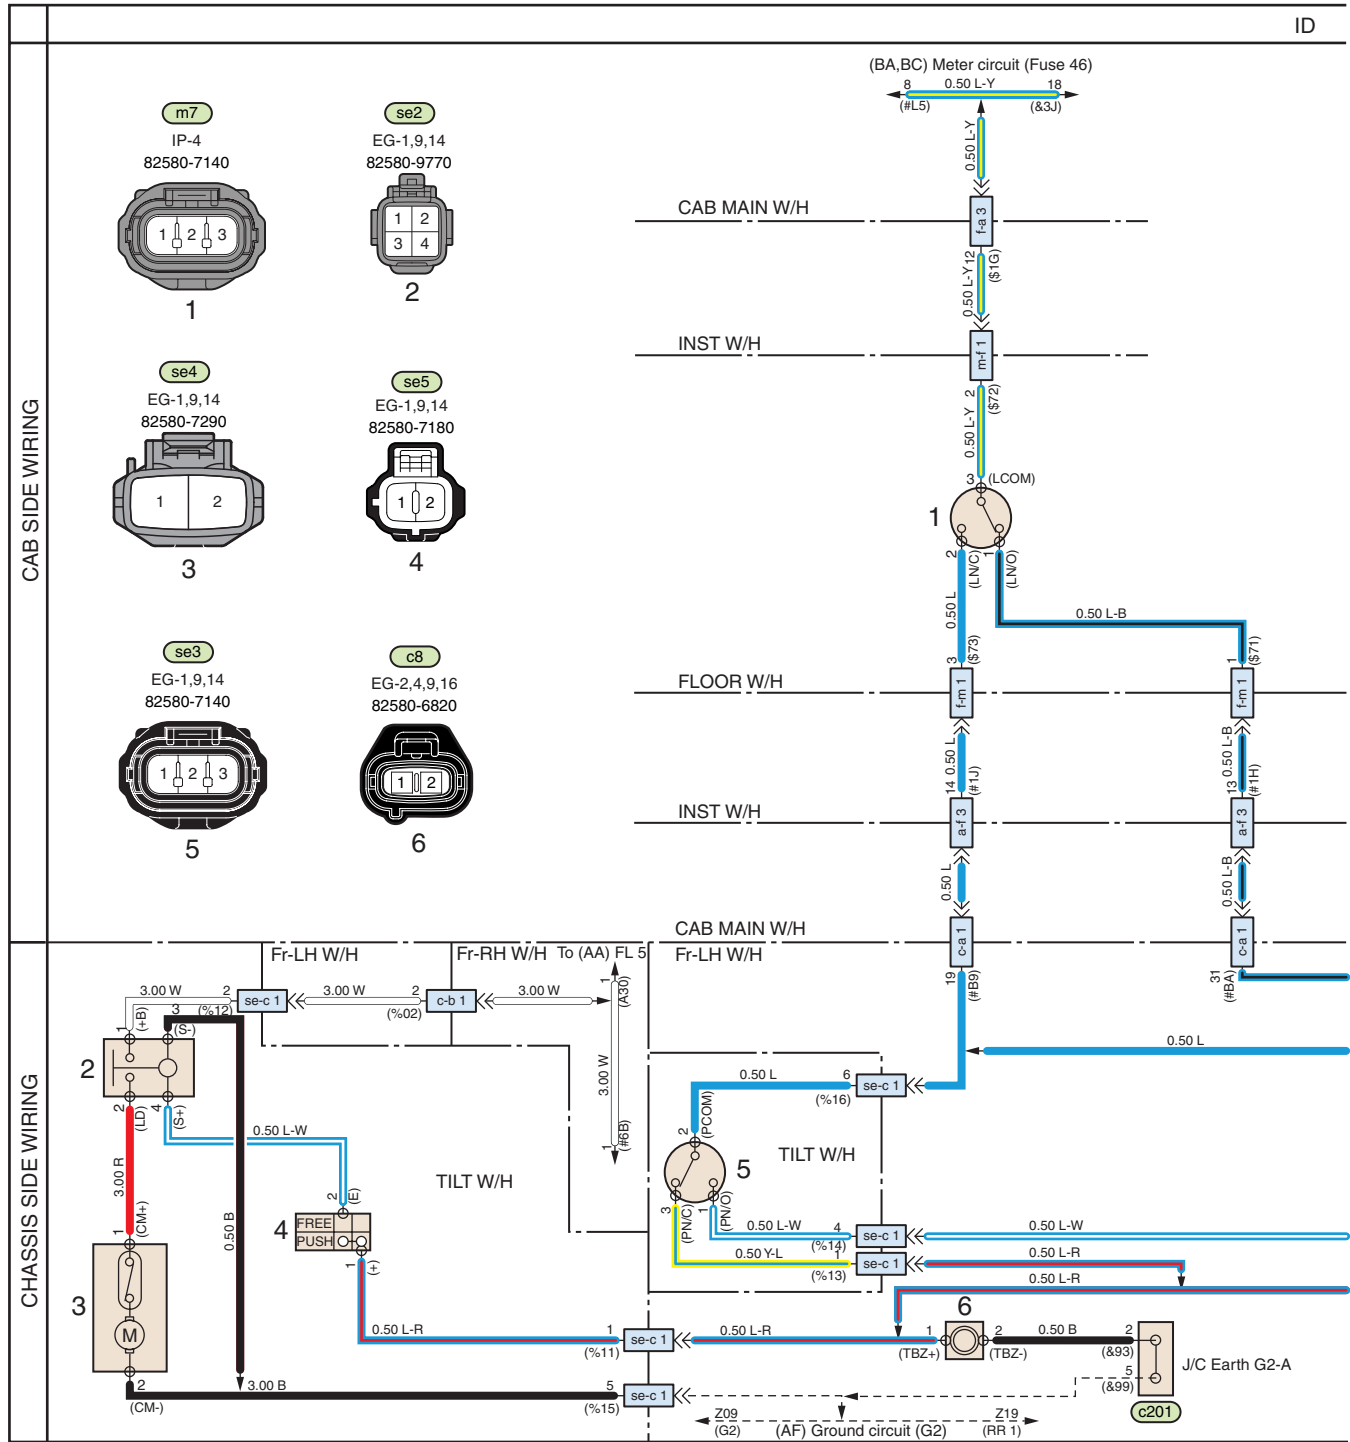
ID

CAB SIDE WIRING

m7
IP-4
82580-7140
1 2 3
1

se2
EG-1,9,14
82580-9770
1 2
3 4
2

se4
EG-1,9,14
82580-7290
1 2
3

se5
EG-1,9,14
82580-7180
1 2
4

se3
EG-1,9,14
82580-7140
1 2 3
5

c8
EG-2,4,9,16
82580-6820
1 2
6

(BA,BC) Meter circuit (Fuse 46)
8 0.50 L-Y 18
(#L5) (&3J)
0.50 L-Y
CAB MAIN W/H
f-a 3
0.50 L-Y 12 ($1G)
INST W/H
m-f 1
0.50 L-Y 2 ($72)
3 (LCOM)
1
2 (LN/C) 1 (LN/O)
0.50 L-B
0.50 L 3 ($73)
1 ($71)
FLOOR W/H
f-m 1
f-m 1
0.50 L 14 (#1J)
0.50 L-B 13 (#1H)
INST W/H
a-f 3
a-f 3
0.50 L
0.50 L-B
CAB MAIN W/H
c-a 1
c-a 1
19 (#B9)
31 (#BA)

CHASSIS SIDE WIRING

Fr-LH W/H
Fr-RH W/H To (AA) FL 5
Fr-LH W/H
3.00 W 2 se-c 1
3 (%12)
3.00 W 2 c-b 1
(%02)
3.00 W
1 (A30)
3.00 W
1 (#6B)
1 (+B)
(S-)
2
2 (LD)
4 (S+)
0.50 L-W
3.00 R
1 (CM+)
3
0.50 B
2 (E)
4 FREE PUSH
1 (+)
0.50 L-R
2 (CM-)
3.00 B
TILT W/H
0.50 L
6 se-c 1
(%16)
2 (PCOM)
5
TILT W/H
3 (PN/C) 1 (PN/O)
0.50 L-W 4 se-c 1
(%14)
0.50 Y-L 1 se-c 1
(%13)
0.50 L
0.50 L-W
0.50 L-R
0.50 L-R
1 se-c 1
(%11)
0.50 L-R
6
1 (TBZ+)
2 (TBZ-)
0.50 B
2 (&93)
5 (&99)
J/C Earth G2-A
c201
5 se-c 1
(%15)
Z09 (G2)
(AF) Ground circuit (G2)
Z19 (RR 1)